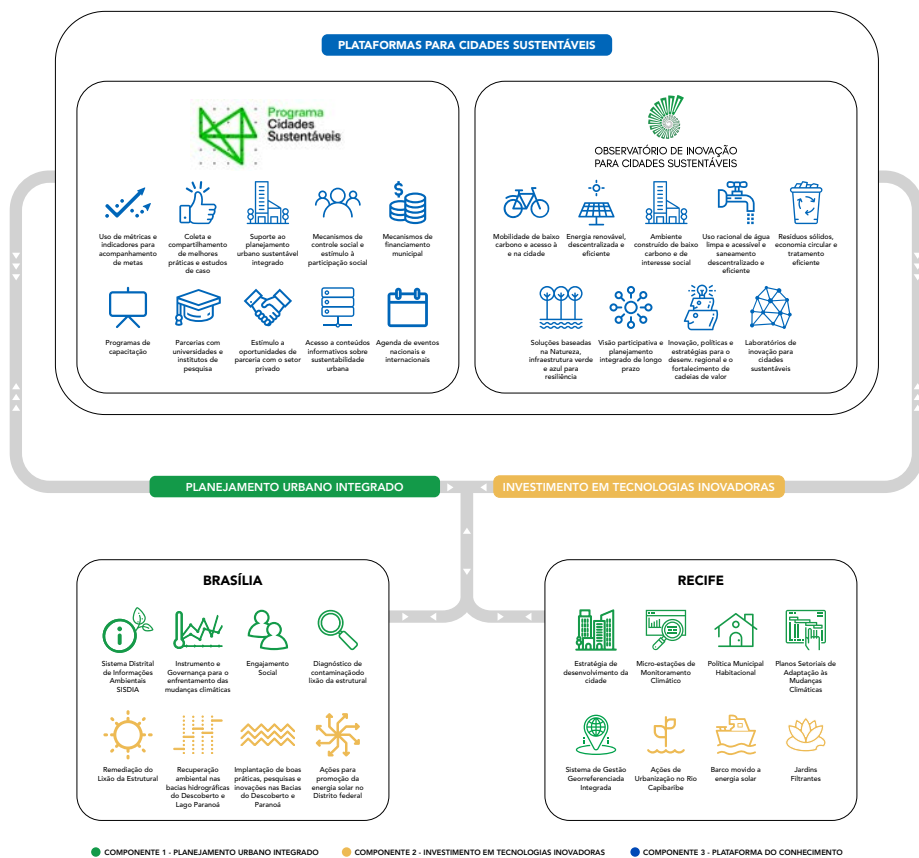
PLATAFORMAS PARA CIDADES SUSTENTÁVEIS

Programa Cidades Sustentáveis

Uso de métricas e indicadores para acompanhamento de metas

Coleta e compartilhamento de melhores práticas e estudos de caso

Suporte ao planejamento urbano sustentável integrado

Mecanismos de controle social e estímulo à participação social

Mecanismos de financiamento municipal

Programas de capacitação

Parcerias com universidades e institutos de pesquisa

Estímulo a oportunidades de parceria com o setor privado

Acesso a conteúdos informativos sobre sustentabilidade urbana

Agenda de eventos nacionais e internacionais

OBSERVATÓRIO DE INOVAÇÃO PARA CIDADES SUSTENTÁVEIS

Mobilidade de baixo carbono e acesso à e na cidade

Energia renovável, descentralizada e eficiente

Ambiente construído de baixo carbono e de interesse social

Uso racional de água limpa e acessível e saneamento descentralizado e eficiente

Resíduos sólidos, economia circular e tratamento eficiente

Soluções baseadas na Natureza, infraestrutura verde e azul para resiliência

Visão participativa e planejamento integrado de longo prazo

Inovação, políticas e estratégias para o desenv. regional e o fortalecimento de cadeias de valor

Laboratórios de inovação para cidades sustentáveis

PLANEJAMENTO URBANO INTEGRADO

INVESTIMENTO EM TECNOLOGIAS INOVADORAS

BRASÍLIA

Sistema Distrital de Informações Ambientais SISDIA

Instrumento e Governança para o enfrentamento das mudanças climáticas

Engajamento Social

Diagnóstico de contaminação lixão da estrutural

Remediação do Lixão da Estrutural

Recuperação ambiental nas bacias hidrográficas do Descoberto e Lago Paranoá

Implantação de boas práticas, pesquisas e inovações nas Bacias do Descoberto e Paranoá

Ações para promoção da energia solar no Distrito federal

RECIFE

Estratégia de desenvolvimento da cidade

Micro-estações de Monitoramento Climático

Política Municipal Habitacional

Planos Setoriais de Adaptação às Mudanças Climáticas

Sistema de Gestão Georreferenciada Integrada

Ações de Urbanização no Rio Capibaribe

Barco movido a energia solar

Jardins Filtrantes

COMPONENTE 1 - PLANEJAMENTO URBANO INTEGRADO

COMPONENTE 2 - INVESTIMENTO EM TECNOLOGIAS INOVADORAS

COMPONENTE 3 - PLATAFORMA DO CONHECIMENTO